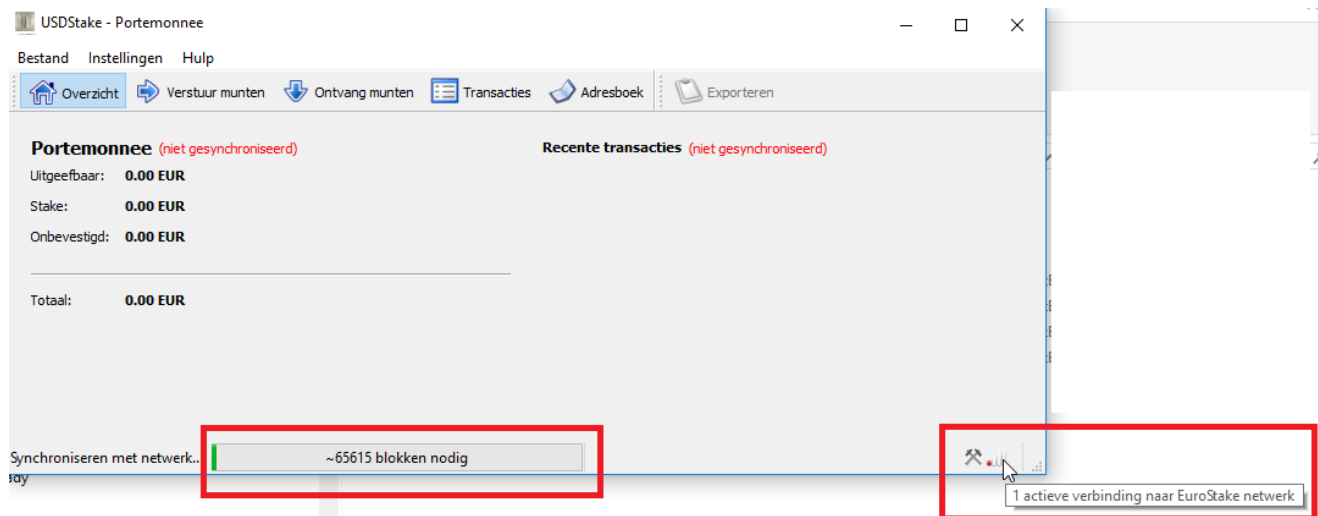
USDStake - Portemonnee

Bestand Instellingen Hulp

Overzicht Verstuur munten Ontvang munten Transacties Adresboek Exporteren

Portemonnee (niet gesynchroniseerd)

Uitgeefbaar: 0.00 EUR

Stake: 0.00 EUR

Onbevestigd: 0.00 EUR

Totaal: 0.00 EUR

Recente transacties (niet gesynchroniseerd)

Synchroniseren met netwerk...

~65615 blokken nodig

ady

1 actieve verbinding naar EuroStake netwerk